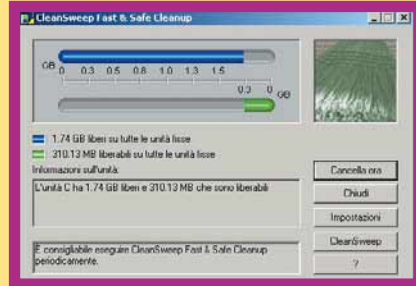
CleanSweep Fast & Safe Cleanup

GB 0 0.3 0.5 0.8 1.0 1.3 1.5

0.3 0 GB

1.74 GB liberi su tutte le unità fisse

310.13 MB liberabili su tutte le unità fisse

Informazioni sull'unità:

L'unità C ha 1.74 GB liberi e 310.13 MB che sono liberabili

E consigliabile eseguire CleanSweep Fast & Safe Cleanup periodicamente.

Cancella ora

Chiudi

Impostazioni

CleanSweep

?